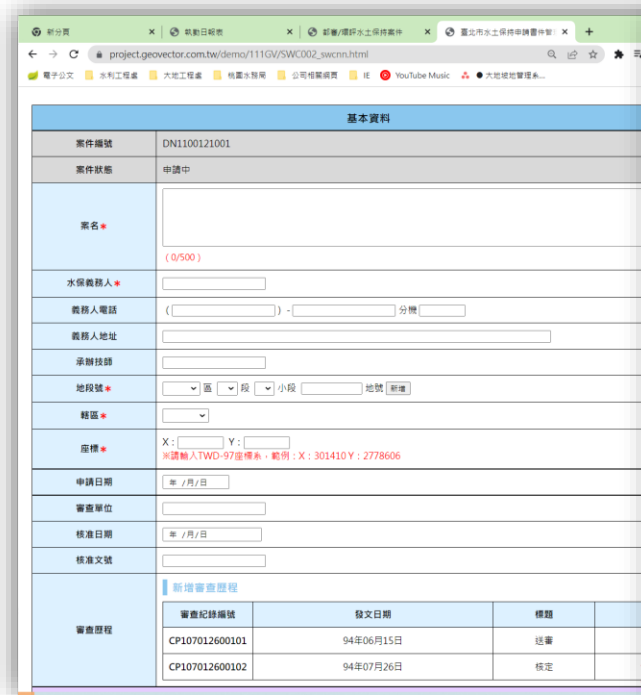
新分頁 × 執勤日報表 × 郵審/環評水土保持案件 × 臺北市水土保持申請書件管 × +

project.geovector.com.tw/demo/111GV/SWC002_swcnn.html

電子公文 水利工程處 大地工程處 桃園水務局 公司相關網頁 tt YouTube Music 大地城地管理系...

基本資料

| | |
|---|---|
| 案件編號 | DN1100121001 |
| 案件狀態 | 申請中 |
| 案名* | ( 0/500 ) |
| 水保義務人* | |
| 義務人電話 | ( ) - 分機 |
| 義務人地址 | |
| 承辦技師 | |
| 地段號* | 區 段 小段 地號 新增 |
| 轄區* | |
| 座標* | X : Y : ※請輸入TWD-97座標系，範例：X：301410 Y：2778606 |
| 申請日期 | 年 /月/日 |
| 審查單位 | |
| 核准日期 | 年 /月/日 |
| 核准文號 | |
| 審查歷程 | 新增審查歷程 |

| 審查紀錄編號 | 發文日期 | 標題 |
|---|---|---|
| CP107012600101 | 94年06月15日 | 送審 |
| CP107012600102 | 94年07月26日 | 核定 |